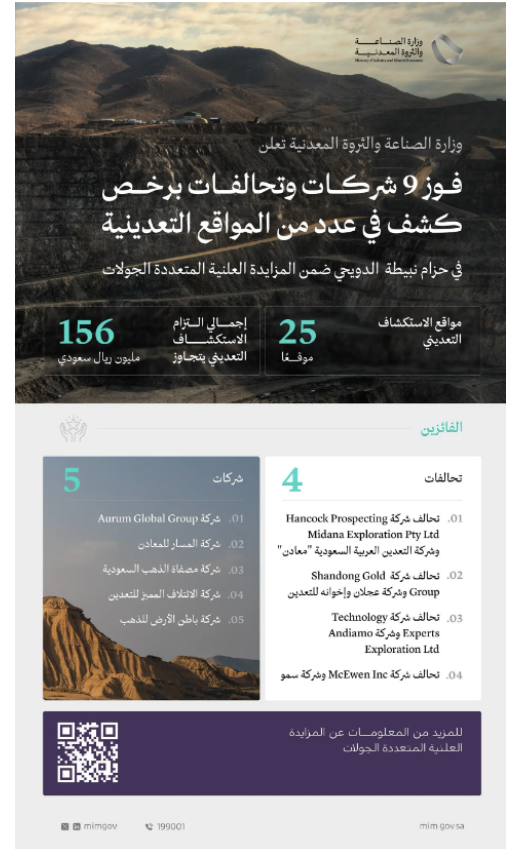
وزارة الصناعة والثروة المعدنية
Ministry of Industry and Mineral Resources

وزارة الصناعة والثروة المعدنية تعلن

فوز 9 شركات وتحالفات برخص كشف في عدد من المواقع التعدينية

في حزام نبيطة الدويحي ضمن المزايدة العلنية المتعددة الجولات

مواقع الاستكشاف التعديني
25
موقعًا

إجمالي التزام الاستكشاف التعديني يتجاوز
156
مليون ريال سعودي

الفائزين

تحالفات
4

01. تحالف شركة Hancock Prospecting وشركة Midana Exploration Pty Ltd وشركة التعدين العربية السعودية "معادن"

02. تحالف شركة Shandong Gold Group وشركة عجلان وإخوانه للتعدين

03. تحالف شركة Technology Experts وشركة Andiamo Exploration Ltd

04. تحالف شركة McEwen Inc وشركة سمو

شركات
5

01. شركة Aurum Global Group

02. شركة المسار للمعادن

03. شركة مصفاة الذهب السعودية

04. شركة الائتلاف المميز للتعدين

05. شركة باطن الأرض للذهب

للمزيد من المعلومات عن المزايدة العلنية المتعددة الجولات

mimgov
199001
mim.gov.sa